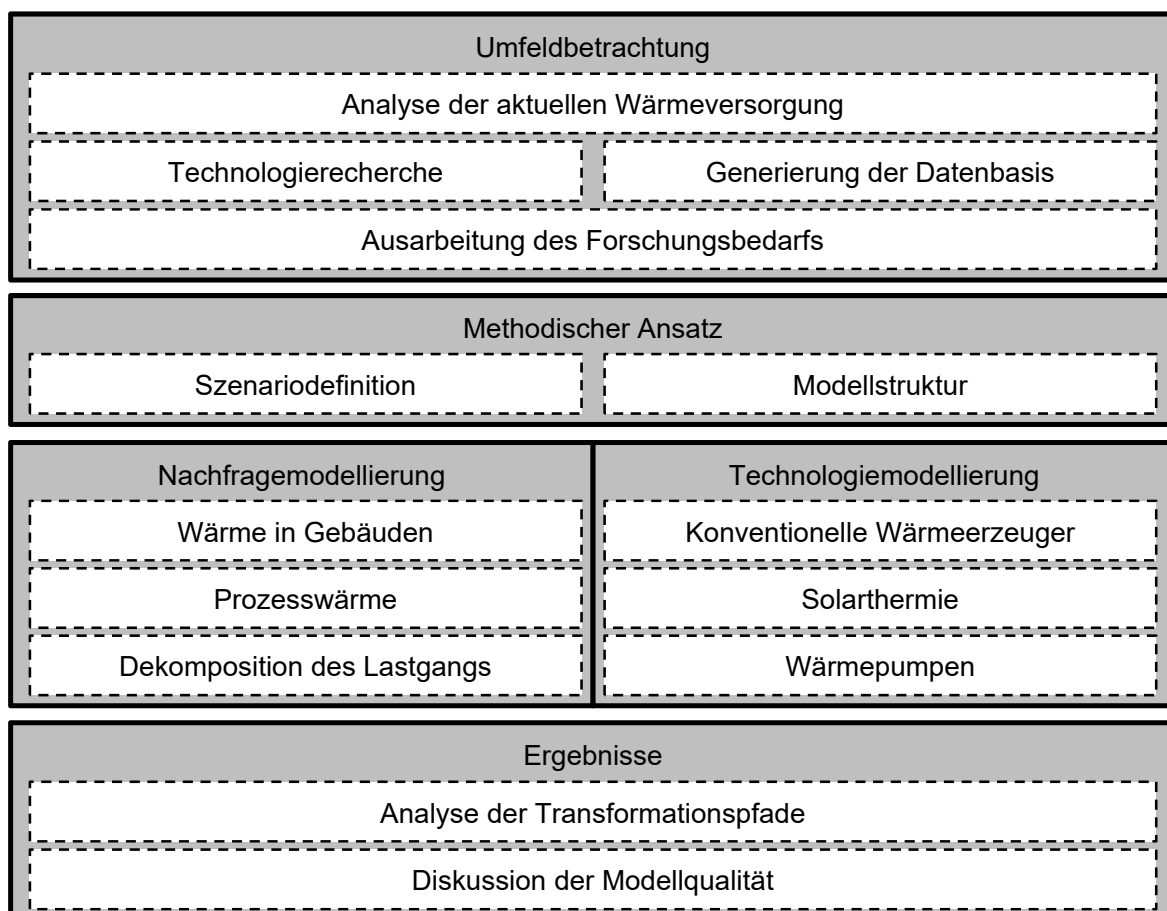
Umfeldbetrachtung

Analyse der aktuellen Wärmeversorgung

Technologierecherche

Generierung der Datenbasis

Ausarbeitung des Forschungsbedarfs

Methodischer Ansatz

Szenariodefinition

Modellstruktur

Nachfragemodellierung

Wärme in Gebäuden

Prozesswärme

Dekomposition des Lastgangs

Technologiemodellierung

Konventionelle Wärmeerzeuger

Solarthermie

Wärmepumpen

Ergebnisse

Analyse der Transformationspfade

Diskussion der Modellqualität